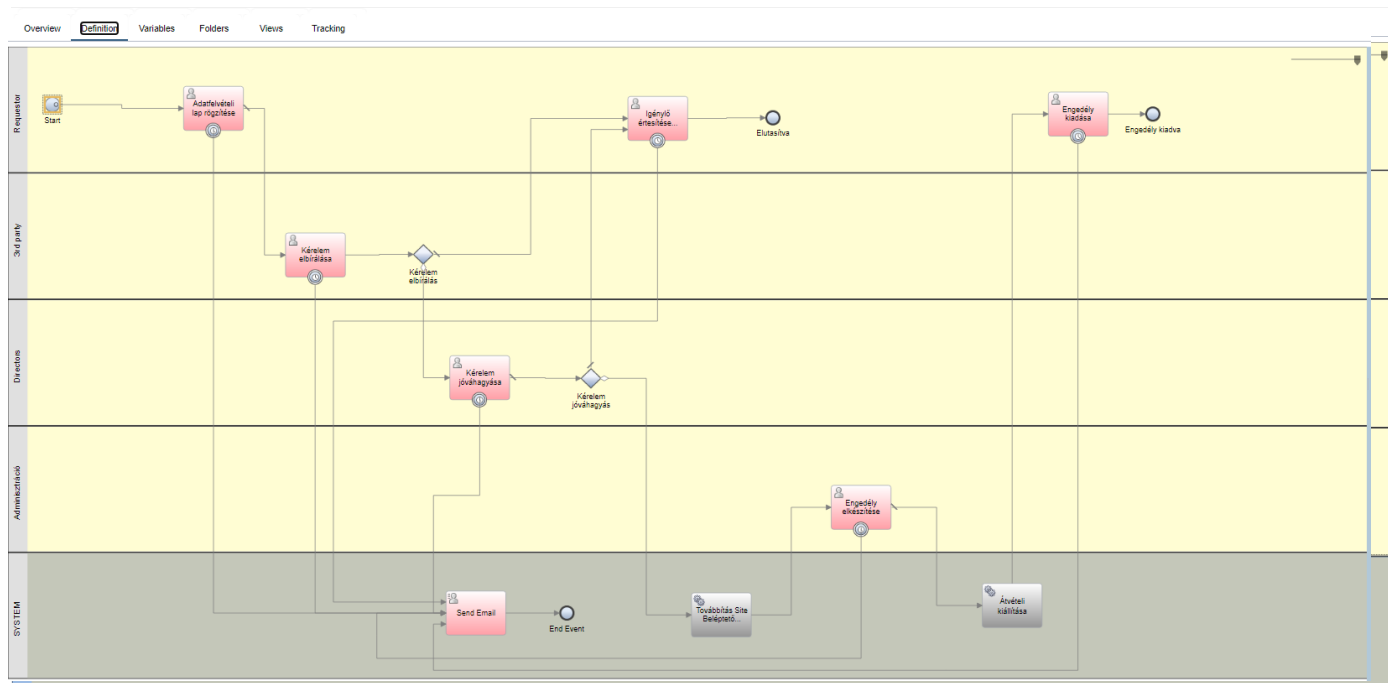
Overview Definition Variables Folders Views Tracking

Requestor

Start

Adatfelvételi lap rögzítése

Igénylő értesítése...

Elutasítva

Engedély kiadása

Engedély kiadva

3rd party

Kérelem elbírálása

Kérelem elbírálás

Directors

Kérelem jóváhagyása

Kérelem jóváhagyás

Adminisztráció

Engedély elkészítése

SYSTEM

Send Email

End Event

Továbbítás Site Beléptető...

Átvételi kiállítása